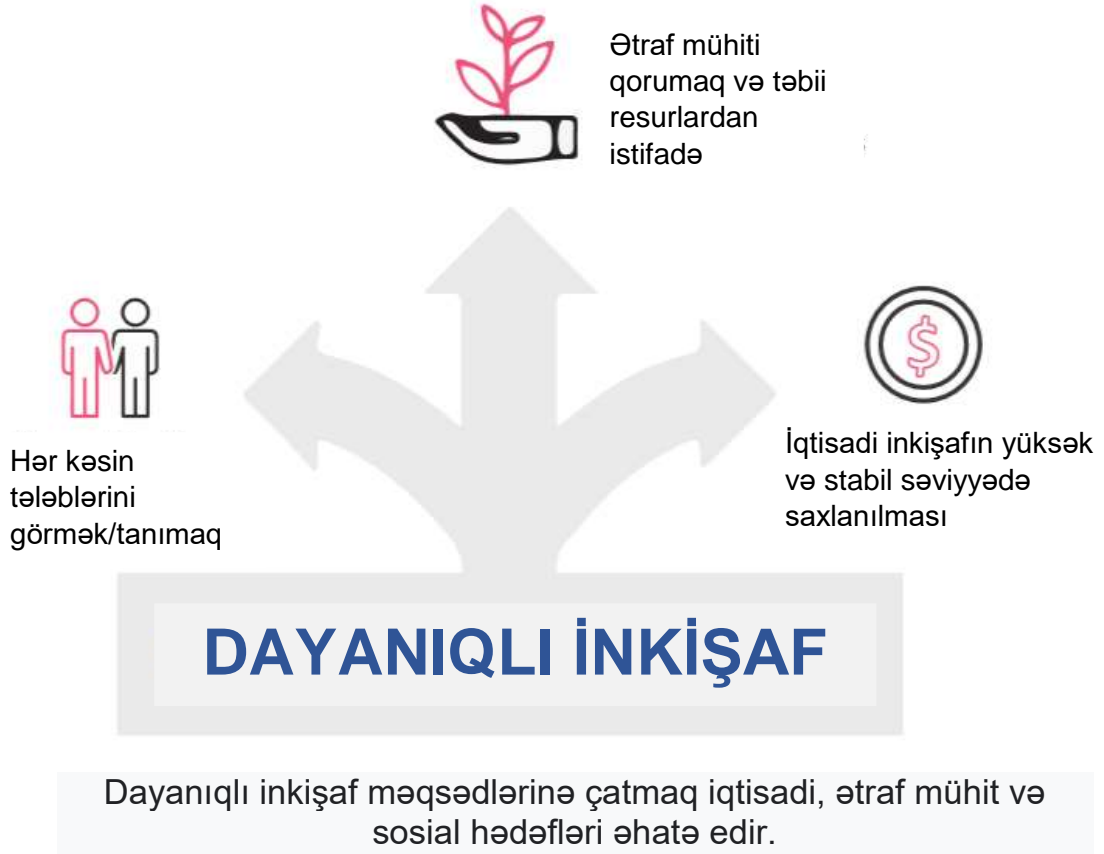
Ətraf mühiti qorumaq və təbii resurlardan istifadə

Hər kəsin tələblərini görmək/tanımaq

İqtisadi inkişafın yüksək və stabil səviyyədə saxlanılması

DAYANIQLI İNKİŞAF

Dayanıqlı inkişaf məqsədlərinə çatmaq iqtisadi, ətraf mühit və sosial hədəfləri əhatə edir.